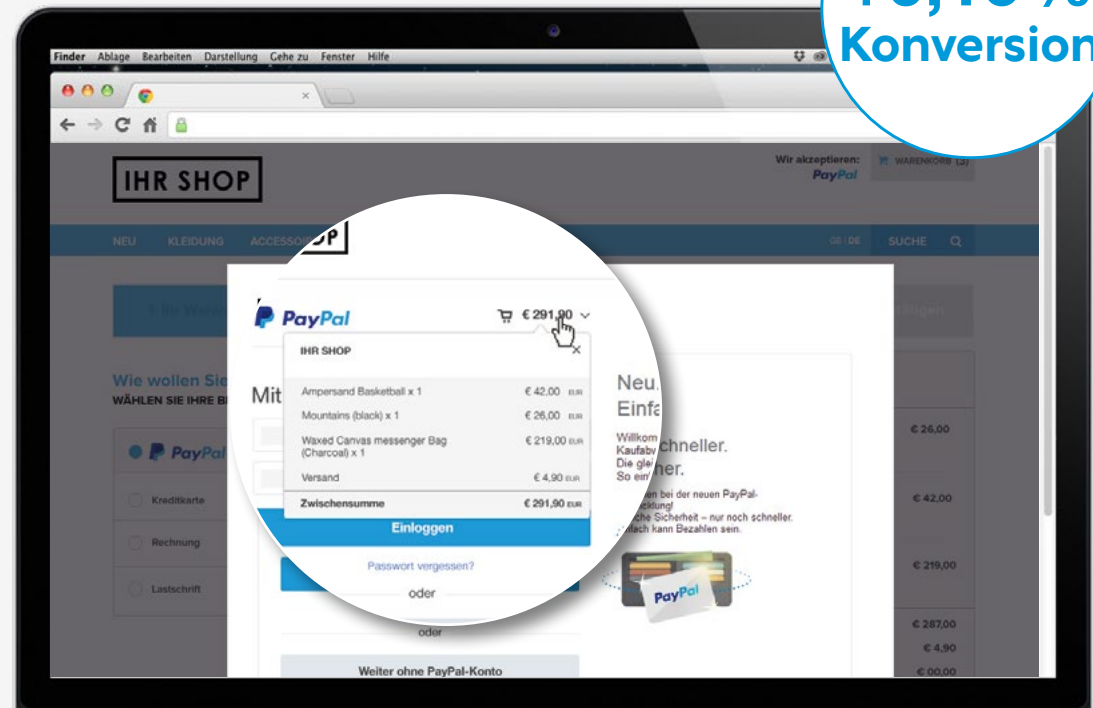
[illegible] %
Konversion

Finder Ablage Bearbeiten Darstellung Gehe zu Fenster Hilfe

IHR SHOP

Wir akzeptieren: PayPal

WARENKORB (3)

NEU KLEIDUNG ACCESSO

SUCHE

Wie wollen Sie
WÄHLEN SIE IHRE B

PayPal

Kreditkarte

Rechnung

Lastschrift

PayPal

€ 291,90

IHR SHOP

| | |
|---|---|
| Ampersand Basketball x 1 | € 42,00 EUR |
| Mountains (black) x 1 | € 26,00 EUR |
| Waxed Canvas messenger Bag (Charcoal) x 1 | € 219,00 EUR |
| Versand | € 4,90 EUR |
| Zwischensumme | € 291,90 EUR |

Mit

Einloggen

Passwort vergessen?

oder

oder

Weiter ohne PayPal-Konto

Neu.
Einfa
schneller.
her.

Willkom bei der neuen PayPal-Kaufabw ckung!
Die glei che Sicherheit – nur noch schneller.
So ein fach kann Bezahlen sein.

PayPal

€ 26,00
€ 42,00
€ 219,00
€ 287,00
€ 4,90
€ 00,00